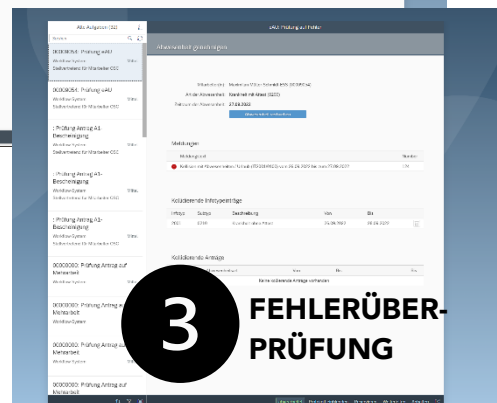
Alle Aufgaben (33)
Suchen

00008534: Prüfung eAU
Workflow-System
Stellvertretung für Mitarbeiter CSC

00008534: Prüfung eAU
Workflow-System
Stellvertretung für Mitarbeiter CSC

: Prüfung Antrag AS-Beschreibung
Workflow-System
Stellvertretung für Mitarbeiter CSC

: Prüfung Antrag AS-Beschreibung
Workflow-System
Stellvertretung für Mitarbeiter CSC

: Prüfung Antrag AS-Beschreibung
Workflow-System
Stellvertretung für Mitarbeiter CSC

00008080: Prüfung Antrag auf Mehrarbeit
Workflow-System

00008080: Prüfung Antrag auf Mehrarbeit
Workflow-System

00008080: Prüfung Antrag auf Mehrarbeit
Workflow-System

00008080: Prüfung Antrag auf Mehrarbeit
Workflow-System

00008080: Prüfung Antrag auf Mehrarbeit

eAU: Prüfung auf Fehler

Abwesenheit genehmigen

Mitarbeiter: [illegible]
Art der Abwesenheit: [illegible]
Zeitraum der Abwesenheit: 27.06.2023

Meldungen
Meldungstext
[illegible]

Kollidierende Infotypeinträge
Infotyp | Subtyp | Beschreibung | Von | Bis
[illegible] | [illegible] | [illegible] | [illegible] | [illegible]

Kollidierende Anträge
Keine kollidierenden Anträge vorhanden

3 FEHLERÜBER-PRÜFUNG